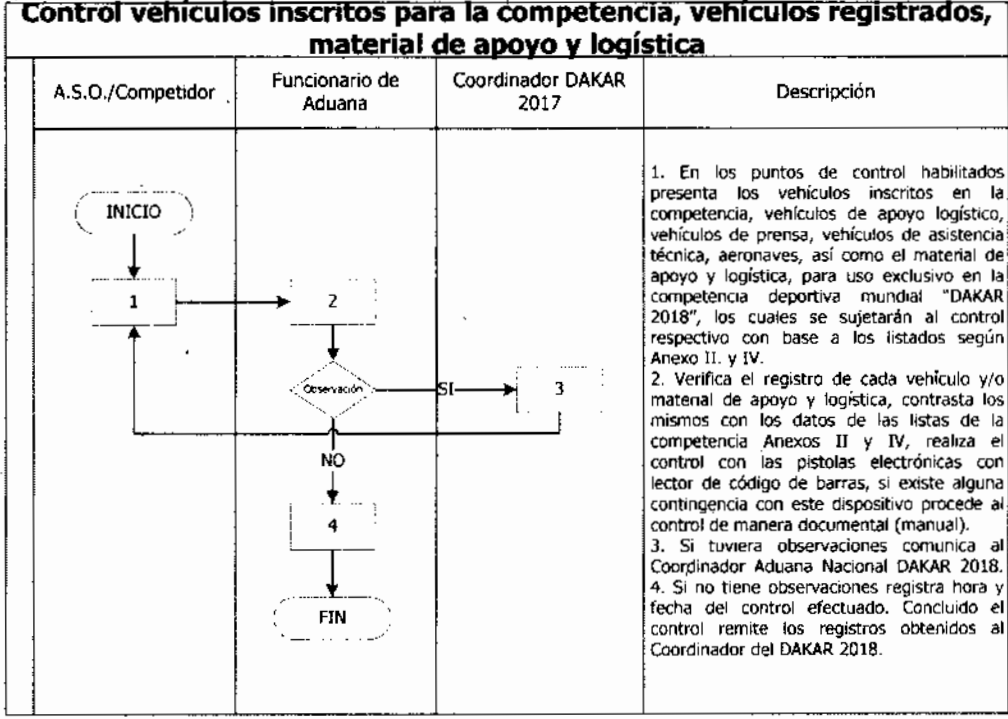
Control vehículos inscritos para la competencia, vehículos registrados, material de apoyo y logística

| A.S.O./Competidor | Funcionario de Aduana | Coordinador DAKAR 2017 | Descripción |
|---|---|---|---|
| INICIO 1 | 2 Observación NO 4 FIN | SI 3 | 1. En los puntos de control habilitados presenta los vehículos inscritos en la competencia, vehículos de apoyo logístico, vehículos de prensa, vehículos de asistencia técnica, aeronaves, así como el material de apoyo y logística, para uso exclusivo en la competencia deportiva mundial "DAKAR 2018", los cuales se sujetarán al control respectivo con base a los listados según Anexo II. y IV. 2. Verifica el registro de cada vehículo y/o material de apoyo y logística, contrasta los mismos con los datos de las listas de la competencia Anexos II y IV, realiza el control con las pistolas electrónicas con lector de código de barras, si existe alguna contingencia con este dispositivo procede al control de manera documental (manual). 3. Si tuviera observaciones comunica al Coordinador Aduana Nacional DAKAR 2018. 4. Si no tiene observaciones registra hora y fecha del control efectuado. Concluido el control remite los registros obtenidos al Coordinador del DAKAR 2018. |